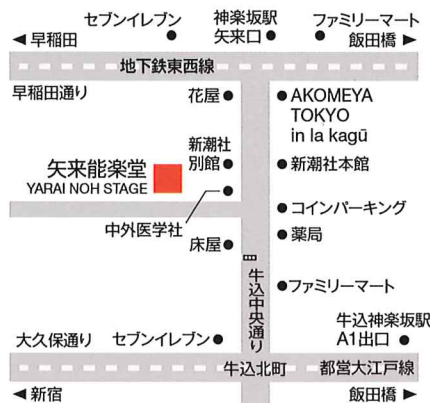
セブンイレブン
神楽坂駅
矢来口
ファミリーマート
◀ 早稲田
飯田橋 ▶
地下鉄東西線
早稲田通り
花屋
AKOMEYA TOKYO in la kagū
新潮社別館
新潮社本館
矢来能楽堂
YARAI NOH STAGE
中外医学社
コインパーキング
薬局
床屋
牛込中央通り
ファミリーマート
大久保通り
セブンイレブン
牛込神楽坂駅
A1出口
牛込北町
都営大江戸線
◀ 新宿
飯田橋 ▶